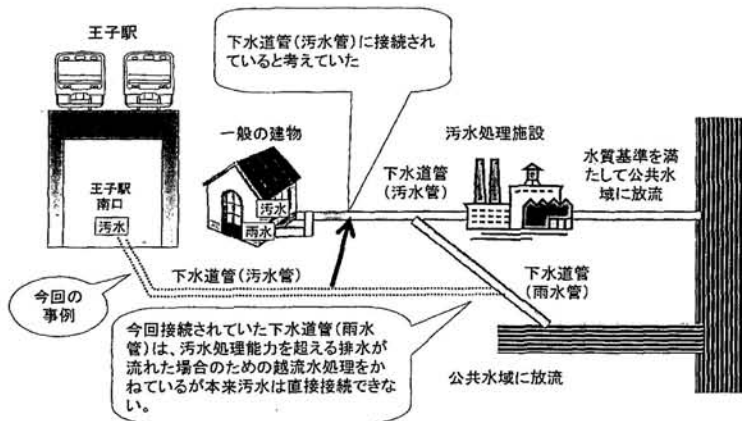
王子駅

下水道管（汚水管）に接続されていると考えていた

一般の建物

汚水

雨水

汚水処理施設

下水道管（汚水管）

水質基準を満たして公共水域に放流

王子駅南口

汚水

下水道管（汚水管）

下水道管（雨水管）

今回の事例

今回接続されていた下水道管（雨水管）は、汚水処理能力を超える排水が流れた場合のための越流水処理をかねているが本来汚水は直接接続できない。

公共水域に放流